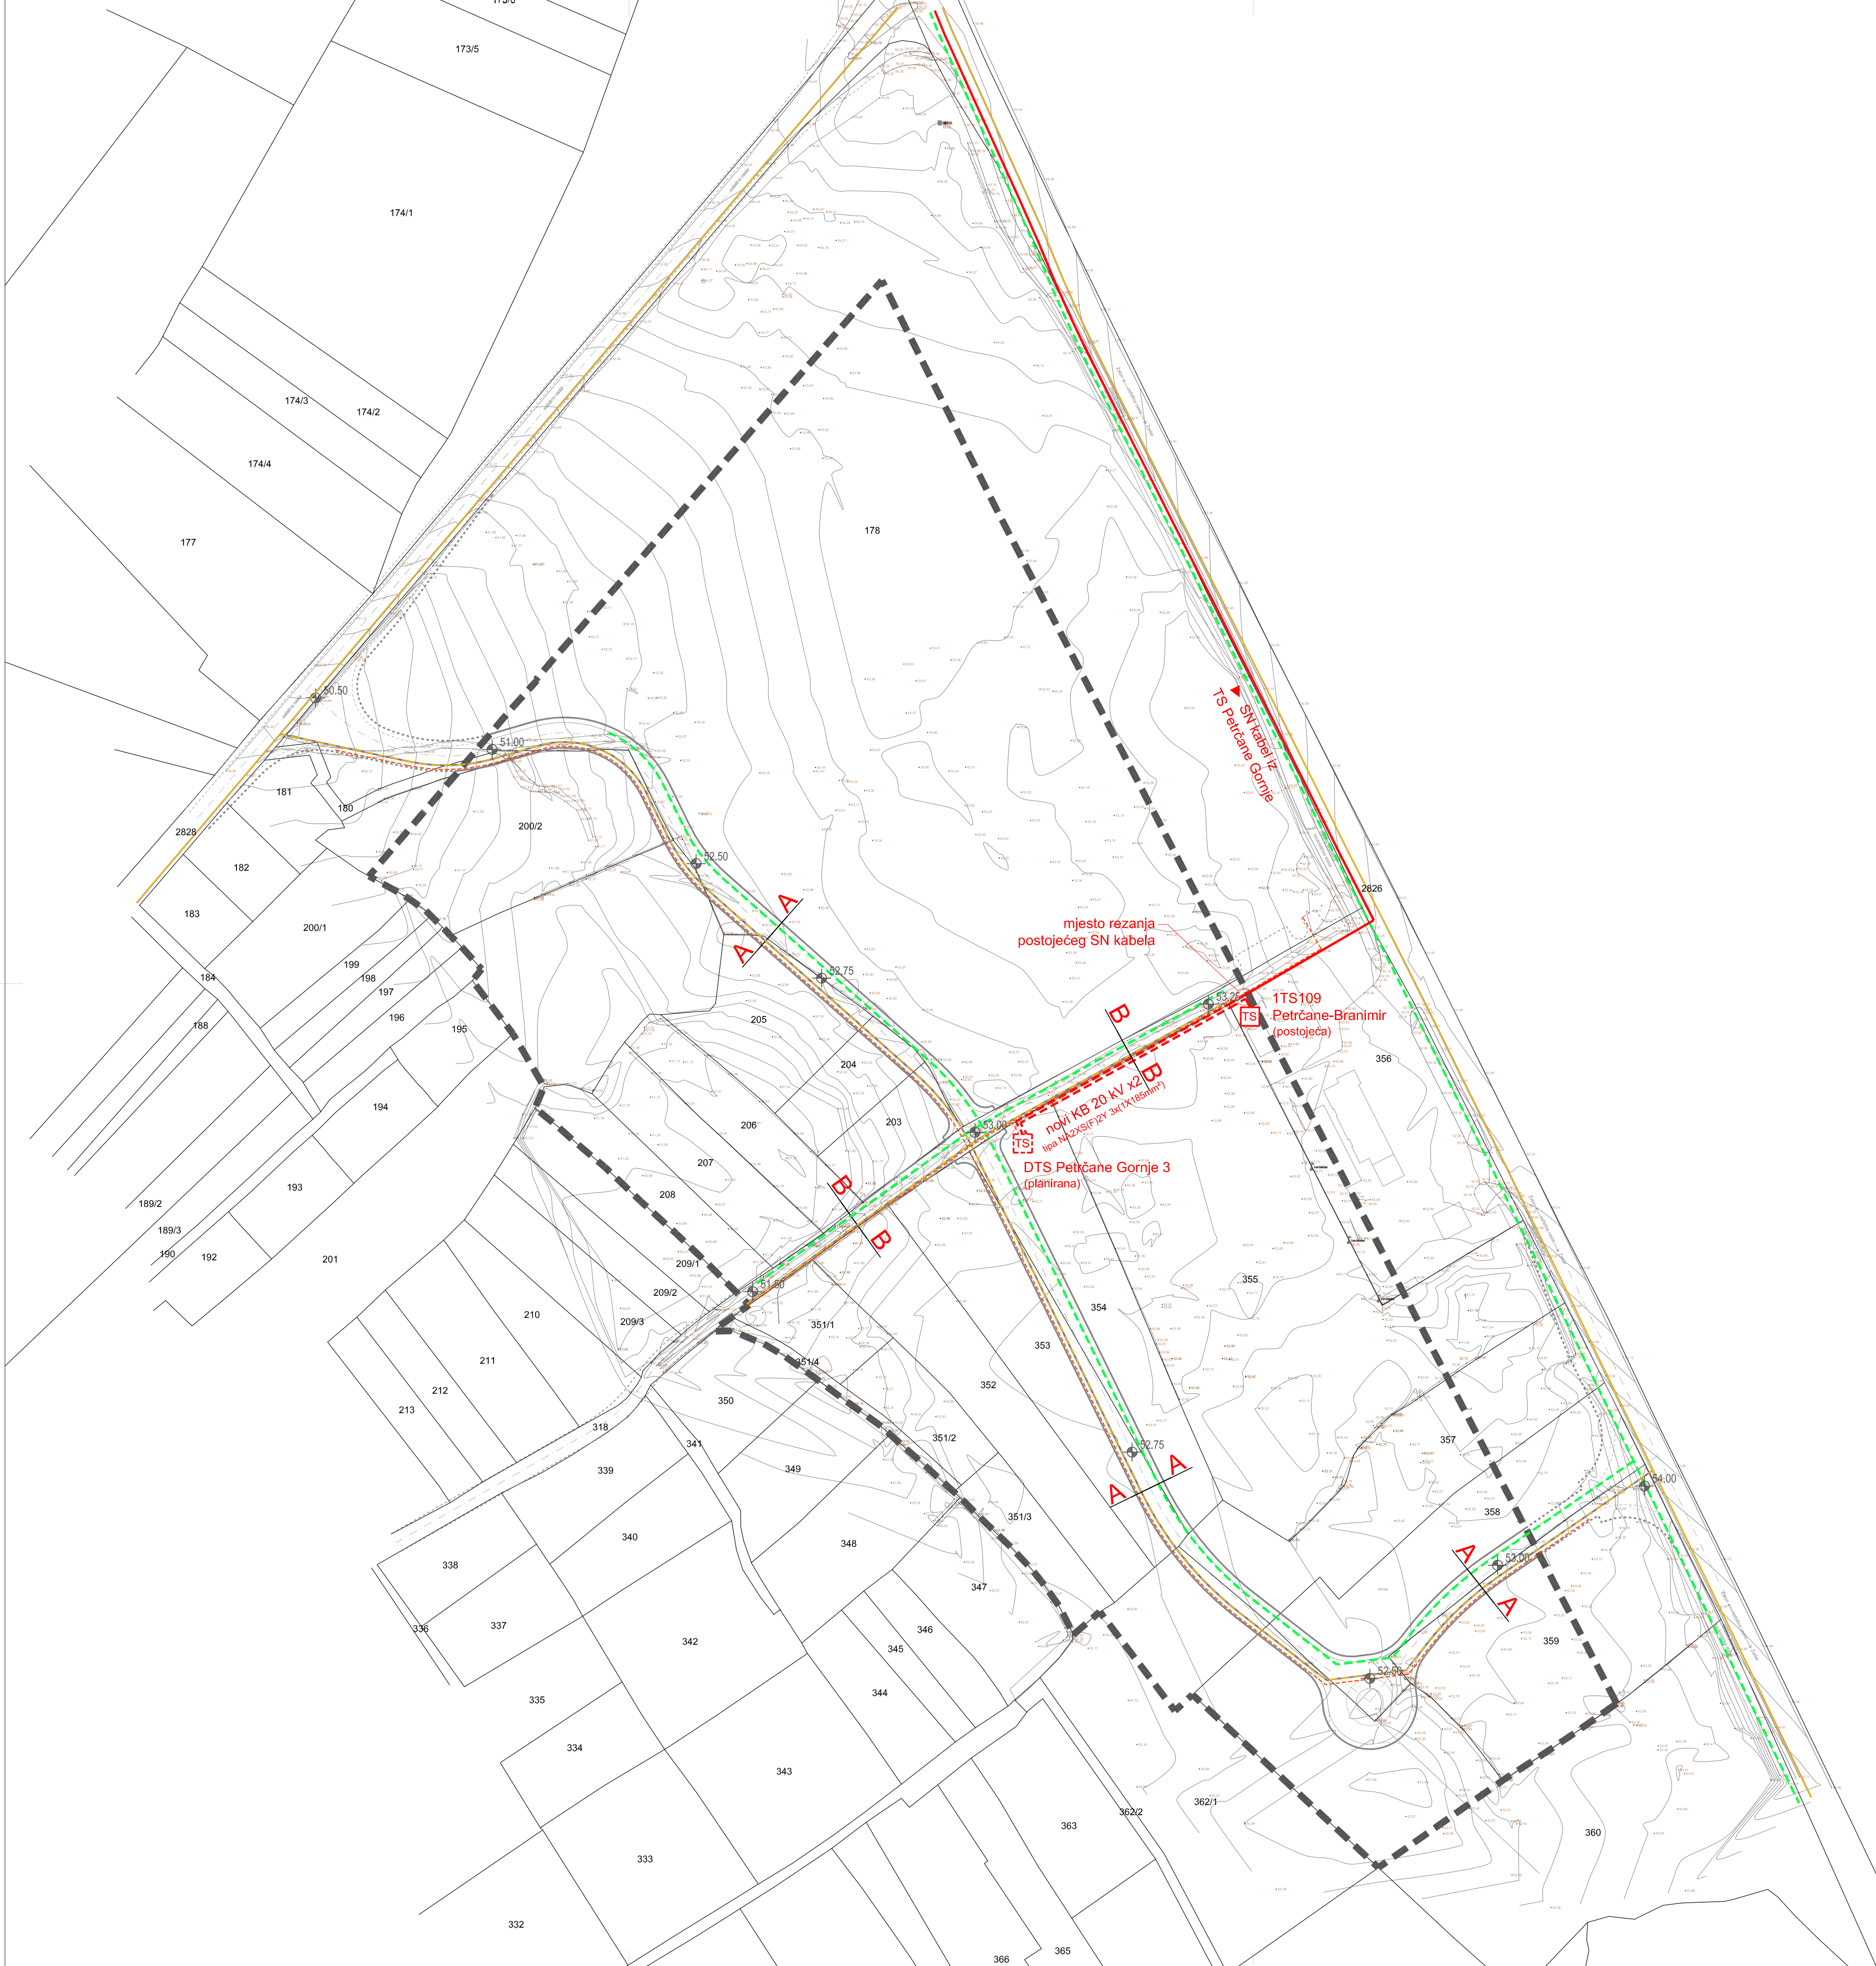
173/5

174/1

174/3
174/2
174/4

177

178

▼ SN kabel iz TS Petrčane Gornje

50.50
51.00
181
180
2826
200/2
52.50
182
183
200/1
A
A
52.75
199
198
197
196
195
184
188
194
205
204
206
203
207
208
193
189/2
189/3
190
192
201
209/1
209/2
209/3
210
211
212
213
B
B
51.50
351/1
351/4
350
318
341
339
340
338
337
336
335
334
333
332
349
348
347
346
345
344
343
342
351/2
351/3
352
353
354
355
356
357
358
359
360
362/1
362/2
363
365
366

2826
mjesto rezanja postojećeg SN kabela
53.25
1TS109
TS
Petrčane-Branimir
(postojeća)
B
B
novi KB 20 kV x2
tipa NA2XS(F)2Y 3x(1X185mm²)
53.00
TS
DTS Petrčane Gornje 3
(planirana)
52.75
A
A
54.00
A
53.00
A
52.50